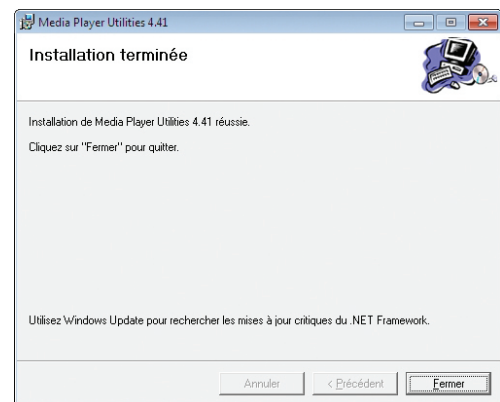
Media Player Utilities 4.41

Installation terminée

Installation de Media Player Utilities 4.41 réussie.

Cliquez sur "Fermer" pour quitter.

Utilisez Windows Update pour rechercher les mises à jour critiques du .NET Framework.

Annuler

< Précédent

Fermer